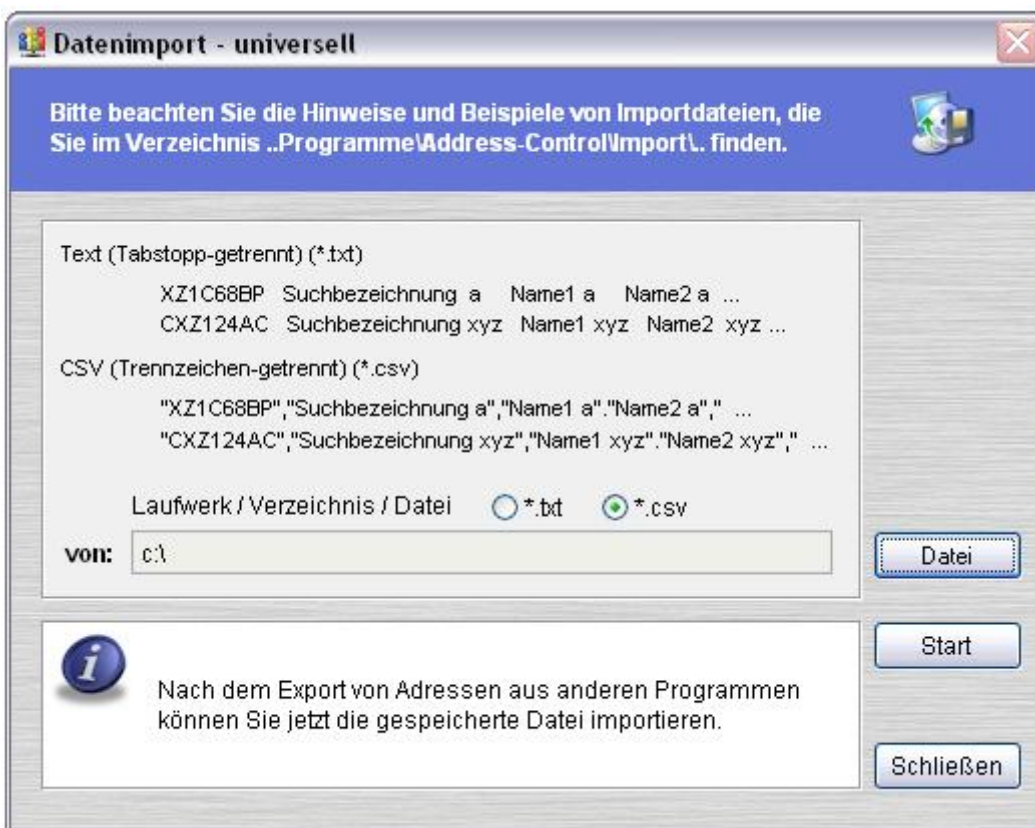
Datenimport - universell

Bitte beachten Sie die Hinweise und Beispiele von Importdateien, die Sie im Verzeichnis ..Programme\Address-Control\Import\.. finden.

Text (Tabstopp-getrennt) (*.txt)

XZ1C68BP Suchbezeichnung a Name1 a Name2 a ...
CXZ124AC Suchbezeichnung xyz Name1 xyz Name2 xyz ...

CSV (Trennzeichen-getrennt) (*.csv)

"XZ1C68BP","Suchbezeichnung a","Name1 a"."Name2 a","" ...
"CXZ124AC","Suchbezeichnung xyz","Name1 xyz"."Name2 xyz","" ...

Laufwerk / Verzeichnis / Datei *.txt *.csv

von: c:\

Datei

Start

Nach dem Export von Adressen aus anderen Programmen können Sie jetzt die gespeicherte Datei importieren.

Schließen